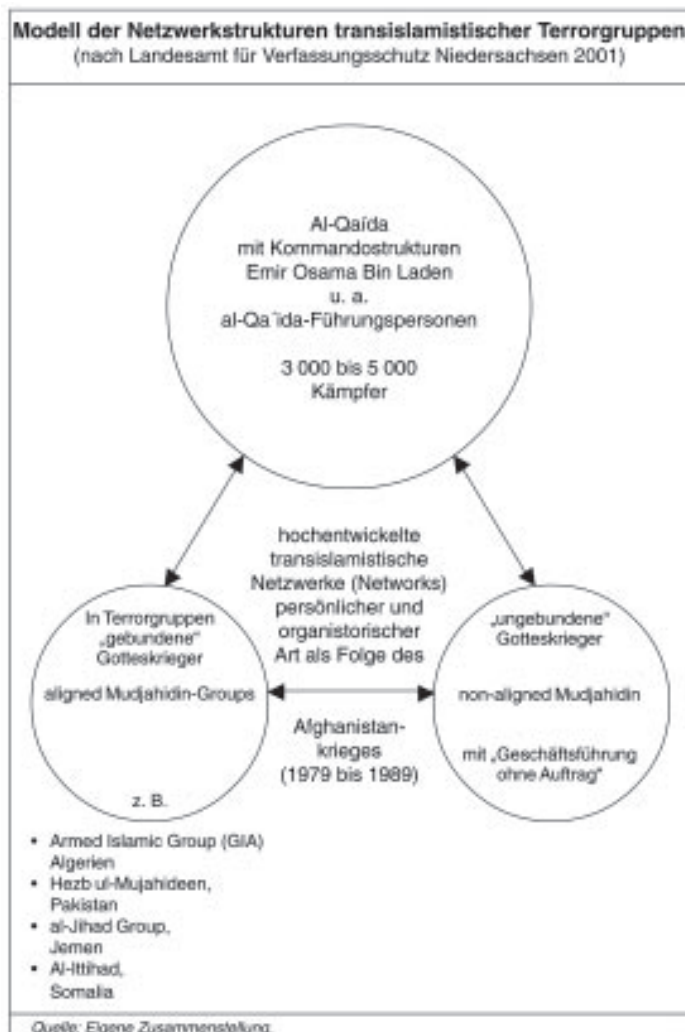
Modell der Netzwerkstrukturen transislamistischer Terrorgruppen
(nach Landesamt für Verfassungsschutz Niedersachsen 2001)

Al-Qaída
mit Kommandostrukturen
Emir Osama Bin Laden
u. a.
al-Qa´ida-Führungspersonen

3 000 bis 5 000
Kämpfer

hochentwickelte transislamistische Netzwerke (Networks) persönlicher und organistorischer Art als Folge des

Afghanistankrieges (1979 bis 1989)

In Terrorgruppen „gebundene" Gotteskrieger

aligned Mudjahidin-Groups

z. B.

„ungebundene" Gotteskrieger

non-aligned Mudjahidin

mit „Geschäftsführung ohne Auftrag"

• Armed Islamic Group (GIA) Algerien
• Hezb ul-Mujahideen, Pakistan
• al-Jihad Group, Jemen
• Al-Ittihad, Somalia

Quelle: Eigene Zusammenstellung.